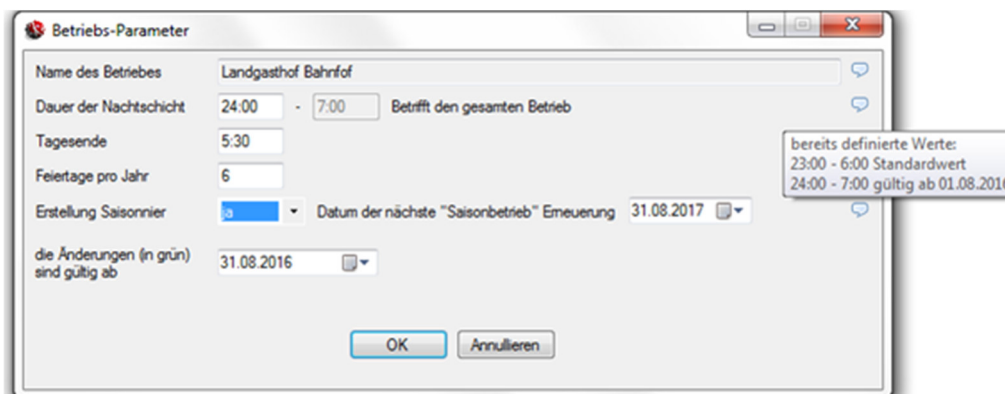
Betriebs-Parameter

Name des Betriebes Landgasthof Bahnfof

Dauer der Nachtschicht 24:00 - 7:00 Betrifft den gesamten Betrieb

Tagesende 5:30

Feiertage pro Jahr 6

Erstellung Saisonnier ja Datum der nächste "Saisonbetrieb" Erneuerung 31.08.2017

die Änderungen (in grün) sind gültig ab 31.08.2016

OK Annullieren

bereits definierte Werte:
23:00 - 6:00 Standardwert
24:00 - 7:00 gültig ab 01.08.201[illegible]